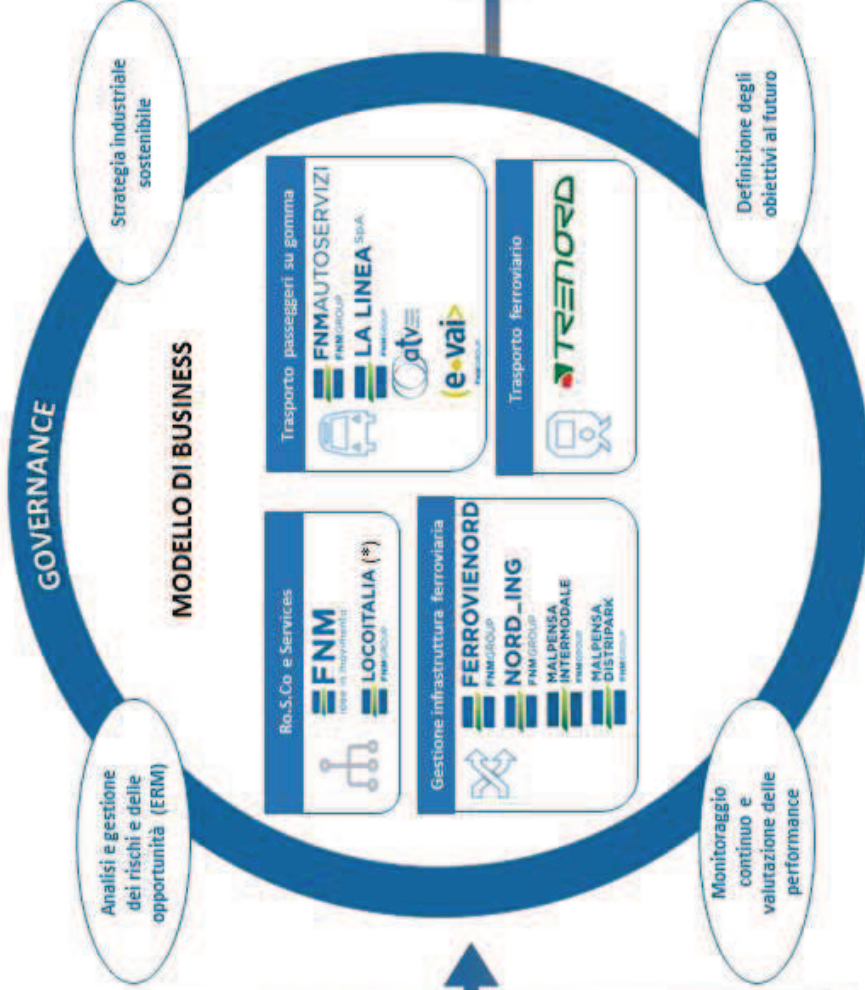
GOVERNANCE

Strategia industriale sostenibile

Definizione degli obiettivi al futuro

Analisi e gestione dei rischi e delle opportunità (ERM)

Monitoraggio continuo e valutazione delle performance

MODELLO DI BUSINESS

Ro.S.Co e Services

FNM
idee in movimento

LOCOITALIA (*)
FNM GROUP

Gestione infrastruttura ferroviaria

FERROVIENORD
FNM GROUP

NORD_ING
FNM GROUP

MALPENSA INTERMODALE
FNM GROUP

MALPENSA DISTRIPARK
FNM GROUP

Trasporto passeggeri su gomma

FNMAUTOSERVIZI
FNM GROUP

LA LINEA SpA
FNM GROUP

atv

e-vai
FNM GROUP

Trasporto ferroviario

TRENORD